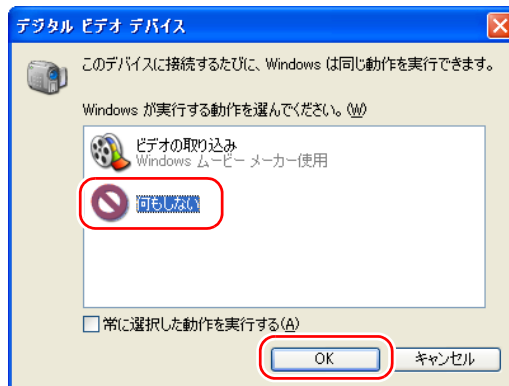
デジタル ビデオ デバイス

このデバイスに接続するたびに、Windows は同じ動作を実行できます。

Windows が実行する動作を選んでください。(W)

ビデオの取り込み
Windows ムービー メーカー使用

何もしない

常に選択した動作を実行する(A)

OK

キャンセル